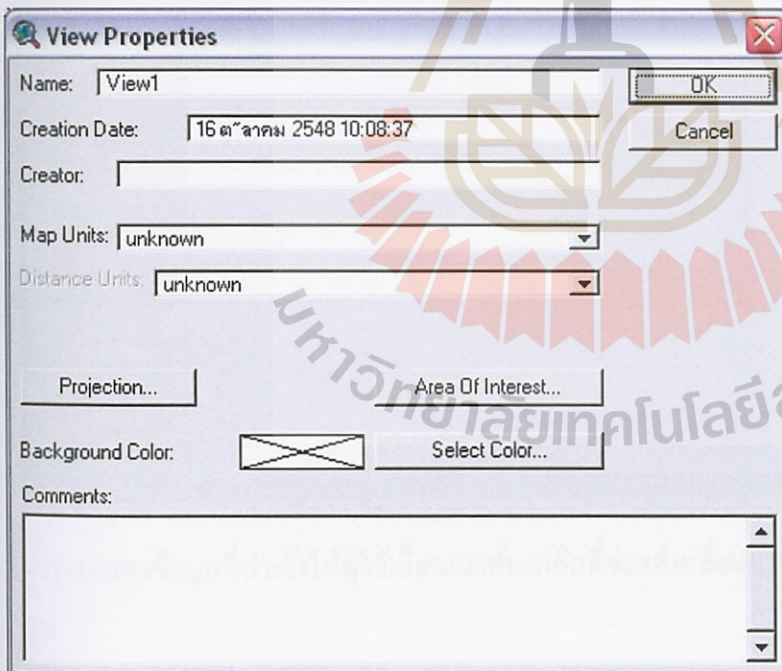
View Properties

Name: View1

Creation Date: 16 ต˜ลาคม 2548 10:08:37

Creator:

Map Units: unknown

Distance Units: unknown

Projection...

Area Of Interest...

Background Color:

Select Color...

Comments:

OK

Cancel

มหาวิทยาลัยเทคโนโลยีส

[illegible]